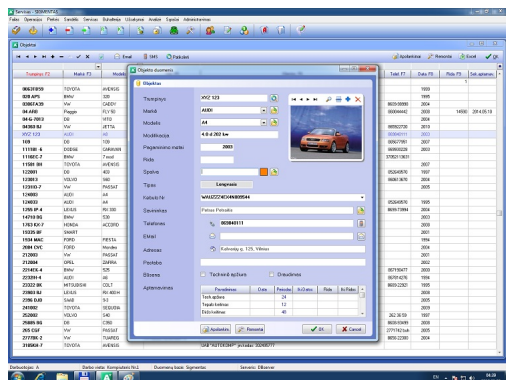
Servisas - SERVISAS

Failas Operacijos Prekės Sandėlis Servisas Buhalterija Užsakymai Ataskaitos Sąrašai Administravimas

Objektai

Email SMS Pakuoti

Atspausdinti Rezervuoti Excel

| Tvarkingas F2 | Markė F3 | Modelis |
|---|---|---|
| 06631ES9 | TOYOTA | AVENSIS |
| 020 APS | BMW | 320 |
| 03BEFA29 | VW | CADDY |
| 04 ARO | Piaggio | FLY 50 |
| 04-G-7003 | DB | VITO |
| 04369 RJ | VW | JETTA |
| XYZ 123 | AUDI | A4 |
| 109 | DB | 109 |
| 111186 4 | DODGE | CARAVAN |
| 1116EC 7 | BMW | 7 eruč |
| 11581 DR | TOYOTA | AVENSIS |
| 122001 | DB | 400 |
| 123813 | VOLVO | 940 |
| 123333-7 | VW | PASSAT |
| 124003 | AUDI | A4 |
| 124603 | AUDI | A4 |
| 1295 IP 4 | LEXUS | RX 300 |
| 14710 BG | BMW | 520 |
| 1763 KX 7 | HONDA | ACCORD |
| 15335 IP | SMART | |
| 1934 MAC | FORD | FIESTA |
| 2004 CVC | FORD | Mondeo |
| 212003 | VW | PASSAT |
| 212004 | OPEL | ZAFIRA |
| 22143X 4 | BMW | 525 |
| 223284 4 | AUDI | A6 |
| 23322 BE | MITSUBISHI | COLT |
| 23883 BJ | VOLVO | RX 400H |
| 2396 DJO | SAAB | 9-3 |
| 241002 | TOYOTA | SEQUOIA |
| 252002 | VOLVO | S40 |
| 29885 BE | DB | C200 |
| 265 CGF | VW | PASSAT |
| 277786 Z | VW | TUAREG |
| 2185KX 7 | TOYOTA | AVENSIS |

Objekto duomenys

Objektas

Tvarkingas: XYZ 123
Markė: AUDI
Modelis: A4
Modifikacija: 4.0-d 202 kw
Pagaminimo metai: 2003
Rida:
Spalva:
Tipas: Lengvasis
Kėbulo Nr.: WAUZZZ4D4N4609544
Savininkas: Petras Petraitis
Telefonas: 865844111
Email:
Adresas: Kalvarijų g. 125, Vilnius
Pastabos:
Būsena: Techninė apžiūra Draudimas
Apteravimas

| Pavadinimas | Data | Periodas | Iki Data | Rida | Iki Ridos |
|---|---|---|---|---|---|
| Tech.apžiūra | | 24 | | | |
| Tepalų keitimas | | 12 | | | |
| Diržo keitimas | | 48 | | | |

Apdoroti Rezervuoti OK Atšaukti

| Tel. F7 | Data F8 | Rida F9 | Sak.apteriav. |
|---|---|---|---|
| | 1999 | | |
| | 1995 | | |
| 863500000 | 2004 | | |
| 860044442 | 2000 | 14500 | 2014.05.19 |
| | 2004 | | |
| 869502700 | 2010 | | |
| 865844111 | 2003 | | |
| 868677997 | 2007 | | |
| 869550329 | 2003 | | |
| 37062113631 | | | |
| | 2007 | | |
| 852049970 | 1997 | | |
| 860613070 | 1994 | | |
| | 2005 | | |
| 852049970 | 1995 | | |
| 869573994 | 2004 | | |
| | 2003 | | |
| | 2000 | | |
| | 2000 | | |
| | 2011 | | |
| | 1994 | | |
| | 2004 | | |
| | 2001 | | |
| | 2002 | | |
| 867654477 | 2004 | | |
| 867874276 | 1994 | | |
| 860522383 | 2006 | | |
| | 2003 | | |
| | 2005 | | |
| | 2005 | | |
| 262 36 59 | 1997 | | |
| 868545000 | 2000 | | |
| 277743 bub | 2005 | | |
| 869522380 | 2004 | | |

Darbuotojas: A    Darbo vieta: Kompiuteris Nr.1    Duomenų bazė: Segmentas    Serveris: DBserver